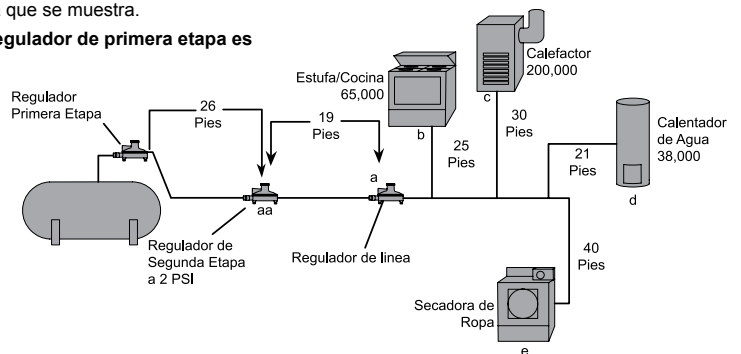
que se muestra.

egulador de primera etapa es

Regulador Primera Etapa

26 Pies

19 Pies

Estufa/Cocina 65,000

Calefactor 200,000

Calentador de Agua 38,000

a

aa

b

c

d

25 Pies

30 Pies

21 Pies

40 Pies

Regulador de Segunda Etapa a 2 PSI

Regulador de linea

Secadora de Ropa

e